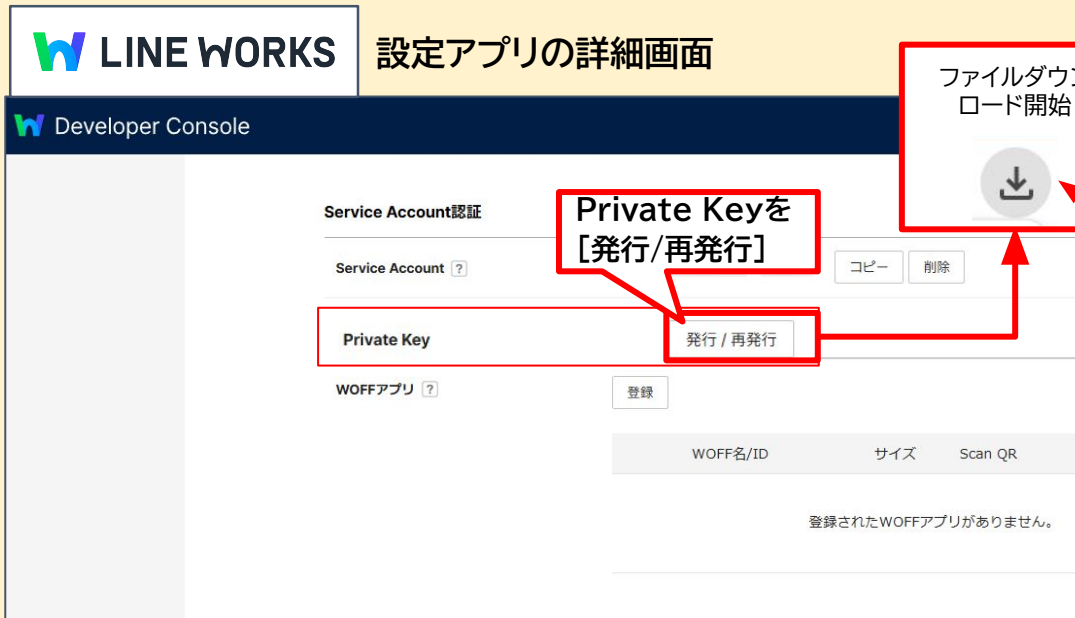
LINE WORKS

設定アプリの詳細画面

Developer Console

ファイルダウン
ロード開始

Service Account認証

Private Keyを
[発行/再発行]

Service Account ?

コピー 削除

Private Key

発行 / 再発行

WOFFアプリ ?

登録

| WOFF名/ID | サイズ | Scan QR |
|---|---|---|
| 登録されたWOFFアプリがありません。 | | |